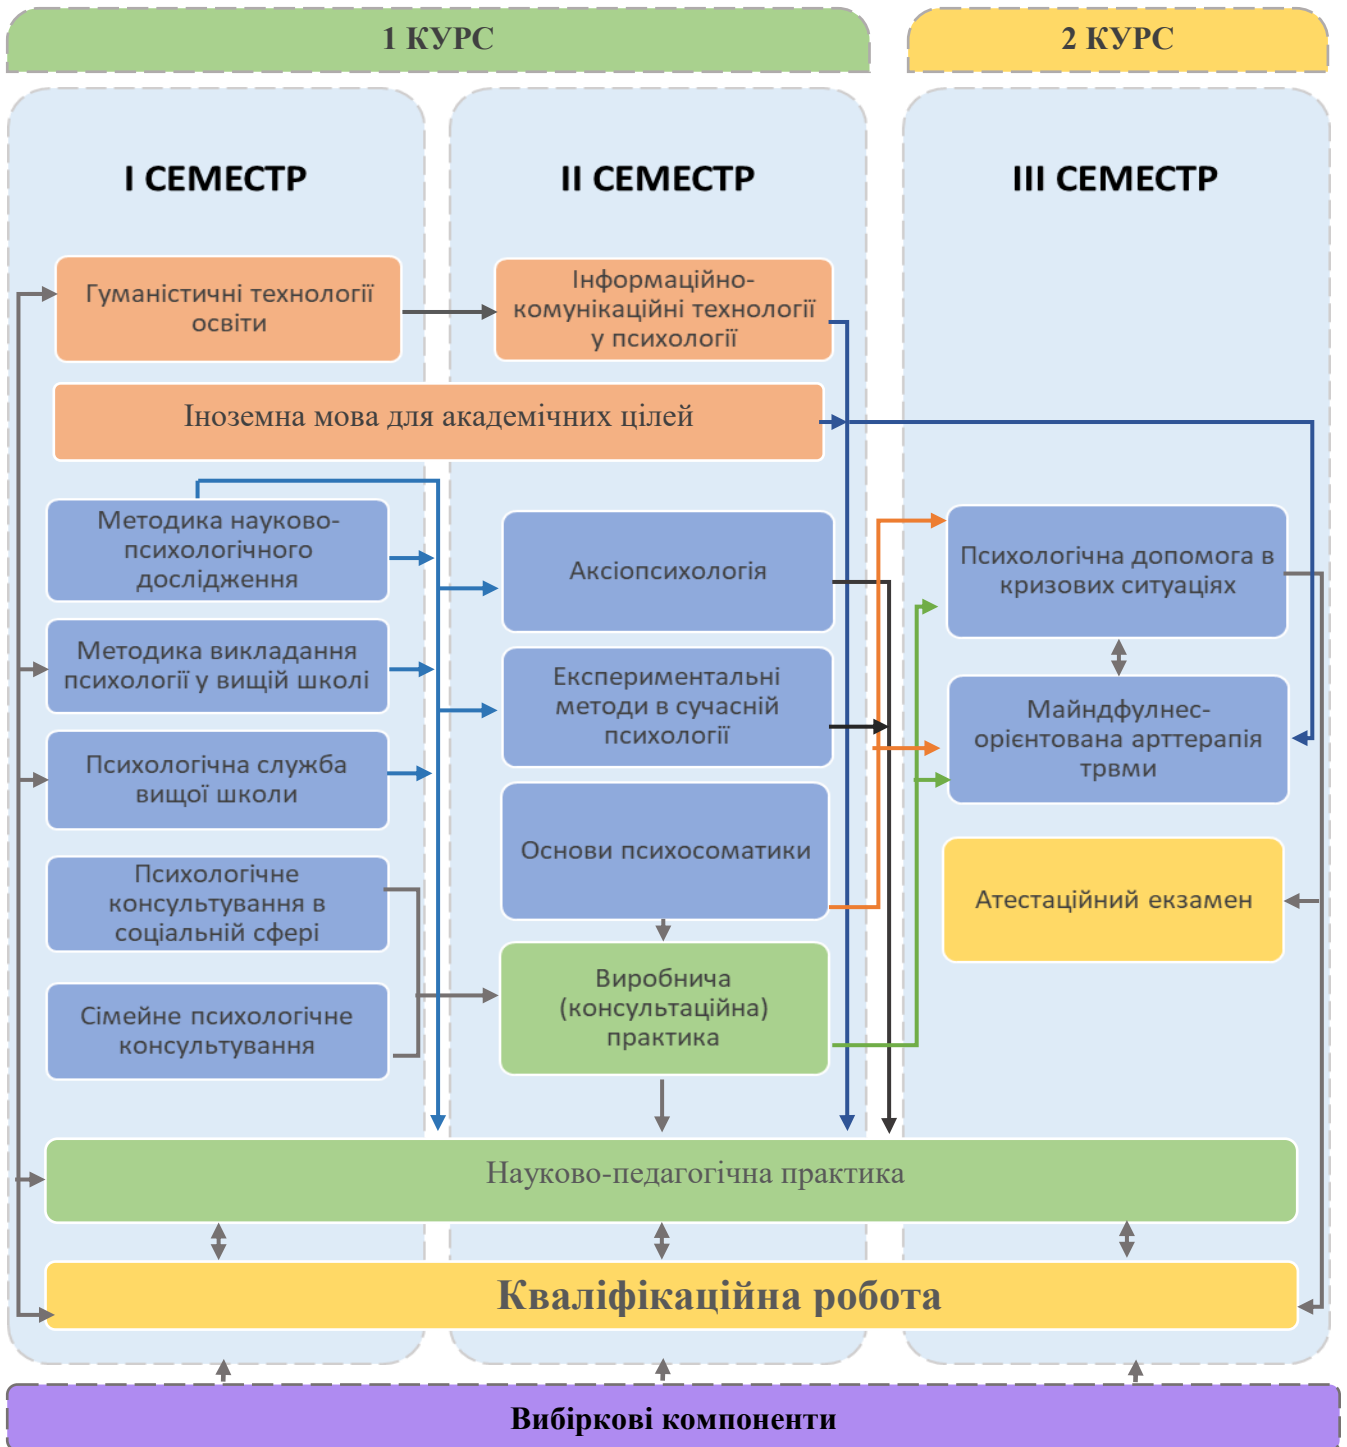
1 КУРС

2 КУРС

I СЕМЕСТР

II СЕМЕСТР

III СЕМЕСТР

Гуманістичні технології освіти

Інформаційно-комунікаційні технології у психології

Іноземна мова для академічних цілей

Методика науково-психологічного дослідження

Аксіопсихологія

Психологічна допомога в кризових ситуаціях

Методика викладання психології у вищій школі

Експериментальні методи в сучасній психології

Майндфулнес-орієнтована арттерапія трвми

Психологічна служба вищої школи

Основи психосоматики

Психологічне консультування в соціальній сфері

Атестаційний екзамен

Сімейне психологічне консультування

Виробнича (консультаційна) практика

Науково-педагогічна практика

Кваліфікаційна робота

Вибіркові компоненти